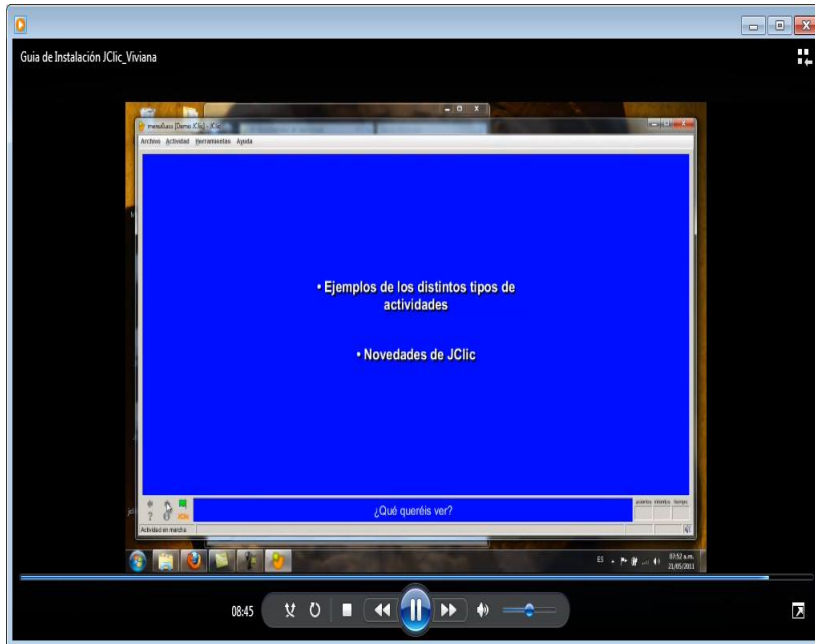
Guia de Instalación JClic_Viviana

menuBasico [Demo JClic] - JClic

Archivo Actividad Herramientas Ayuda

• Ejemplos de los distintos tipos de actividades

• Novedades de JClic

¿Qué queréis ver?

aciertos intentos tiempo

Actividad en marcha

ES

07:52 a.m.
21/05/2011

08:45